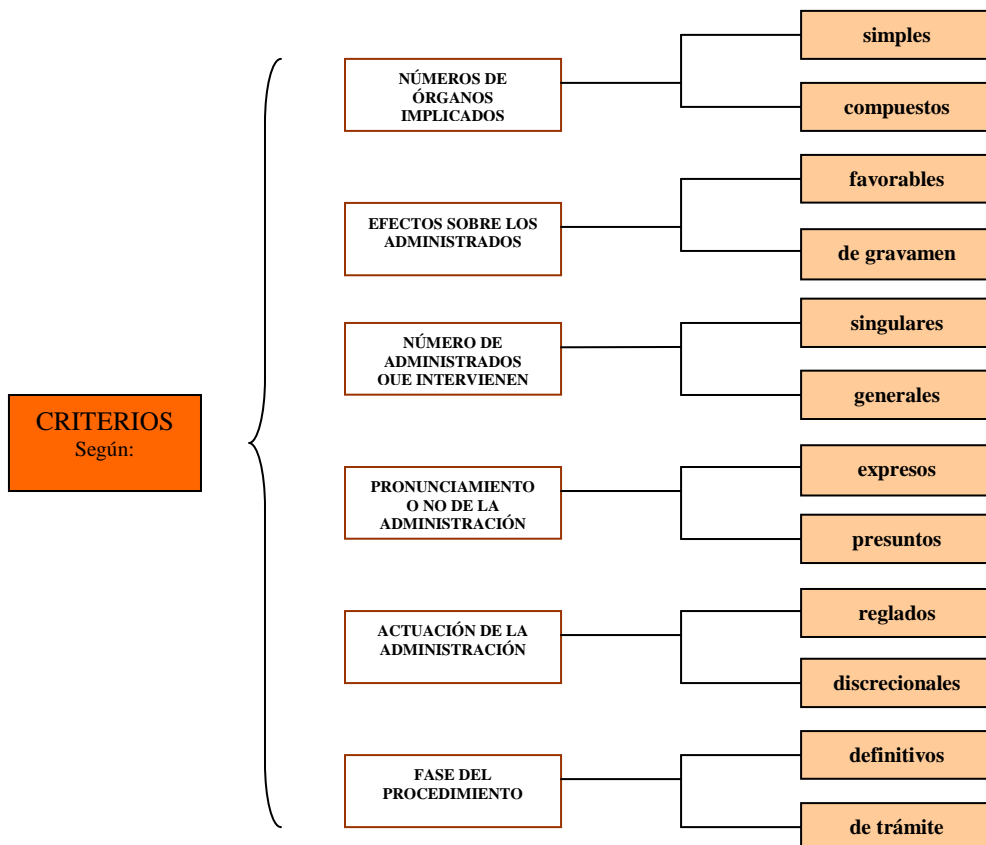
CRITERIOS
Según:

NÚMEROS DE ÓRGANOS IMPLICADOS

simples

compuestos

EFECTOS SOBRE LOS ADMINISTRADOS

favorables

de gravamen

NÚMERO DE ADMINISTRADOS OUE INTERVIENEN

singulares

generales

PRONUNCIAMIENTO O NO DE LA ADMINISTRACIÓN

expresos

presuntos

ACTUACIÓN DE LA ADMINISTRACIÓN

reglados

discrecionales

FASE DEL PROCEDIMIENTO

definitivos

de trámite